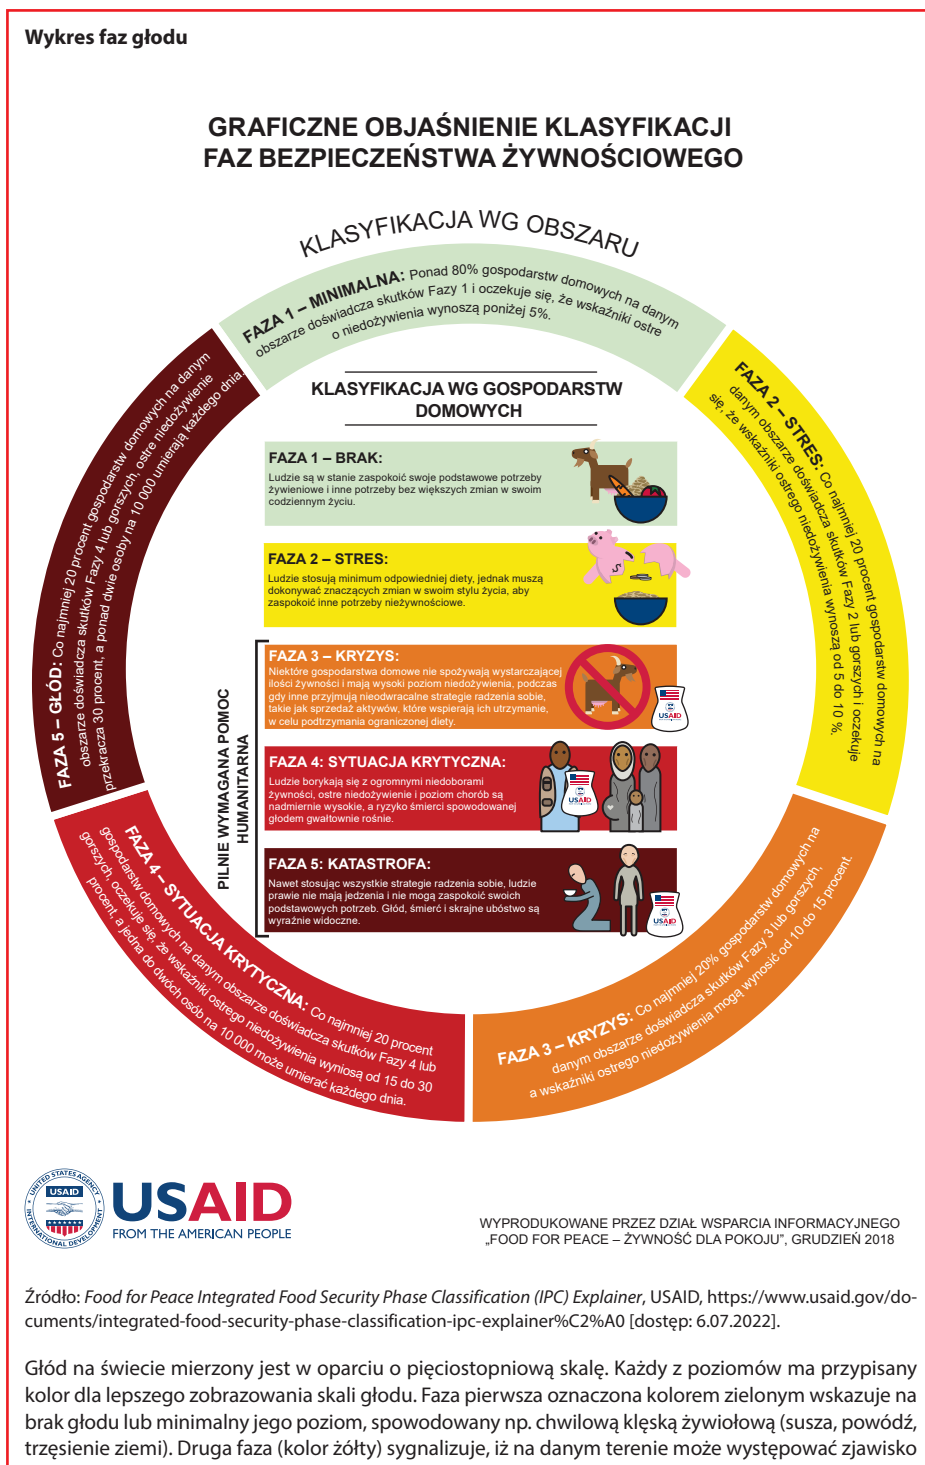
Wykres faz głodu

GRAFICZNE OBJAŚNIENIE KLASYFIKACJI FAZ BEZPIECZEŃSTWA ŻYWNOŚCIOWEGO

KLASYFIKACJA WG OBSZARU

FAZA 1 – MINIMALNA: Ponad 80% gospodarstw domowych na danym obszarze doświadcza skutków Fazy 1 i oczekuje się, że wskaźniki ostre o niedożywienia wynoszą poniżej 5%.

FAZA 2 – STRES: Co najmniej 20 procent gospodarstw domowych na danym obszarze doświadcza skutków Fazy 2 lub gorszych i oczekuje się, że wskaźniki ostrego niedożywienia wynoszą od 5 do 10 %.

FAZA 3 – KRYZYS: Co najmniej 20% gospodarstw domowych na danym obszarze doświadcza skutków Fazy 3 lub gorszych, a wskaźniki ostrego niedożywienia mogą wynosić od 10 do 15 procent.

FAZA 4 – SYTUACJA KRYTYCZNA: Co najmniej 20 procent gospodarstw domowych na danym obszarze doświadcza skutków Fazy 4 lub gorszych, oczekuje się, że wskaźniki ostrego niedożywienia wyniosą od 15 do 30 procent, a jedna do dwóch osób na 10 000 może umierać każdego dnia.

FAZA 5 – GŁÓD: Co najmniej 20 procent gospodarstw domowych na danym obszarze doświadcza skutków Fazy 4 lub gorszych, ostre niedożywienie przekracza 30 procent, a ponad dwie osoby na 10 000 umierają każdego dnia.

KLASYFIKACJA WG GOSPODARSTW DOMOWYCH

FAZA 1 – BRAK:
Ludzie są w stanie zaspokoić swoje podstawowe potrzeby żywieniowe i inne potrzeby bez większych zmian w swoim codziennym życiu.

FAZA 2 – STRES:
Ludzie stosują minimum odpowiedniej diety, jednak muszą dokonywać znaczących zmian w swoim stylu życia, aby zaspokoić inne potrzeby nieżywnościowe.

FAZA 3 – KRYZYS:
Niektóre gospodarstwa domowe nie spożywają wystarczającej ilości żywności i mają wysoki poziom niedożywienia, podczas gdy inne przyjmują nieodwracalne strategie radzenia sobie, takie jak sprzedaż aktywów, które wspierają ich utrzymanie, w celu podtrzymania ograniczonej diety.

FAZA 4: SYTUACJA KRYTYCZNA:
Ludzie borykają się z ogromnymi niedoborami żywności, ostre niedożywienie i poziom chorób są nadmiernie wysokie, a ryzyko śmierci spowodowanej głodem gwałtownie rośnie.

FAZA 5: KATASTROFA:
Nawet stosując wszystkie strategie radzenia sobie, ludzie prawie nie mają jedzenia i nie mogą zaspokoić swoich podstawowych potrzeb. Głód, śmierć i skrajne ubóstwo są wyraźnie widoczne.

PILNIE WYMAGANA POMOC HUMANITARNA

USAID

USAID
FROM THE AMERICAN PEOPLE

UNITED STATES AGENCY INTERNATIONAL DEVELOPMENT

WYPRODUKOWANE PRZEZ DZIAŁ WSPARCIA INFORMACYJNEGO „FOOD FOR PEACE – ŻYWNOŚĆ DLA POKOJU", GRUDZIEŃ 2018

Źródło: Food for Peace Integrated Food Security Phase Classification (IPC) Explainer, USAID, https://www.usaid.gov/documents/integrated-food-security-phase-classification-ipc-explainer%C2%A0 [dostęp: 6.07.2022].

Głód na świecie mierzony jest w oparciu o pięciostopniową skalę. Każdy z poziomów ma przypisany kolor dla lepszego zobrazowania skali głodu. Faza pierwsza oznaczona kolorem zielonym wskazuje na brak głodu lub minimalny jego poziom, spowodowany np. chwilową klęską żywiołową (susza, powódź, trzęsienie ziemi). Druga faza (kolor żółty) sygnalizuje, iż na danym terenie może występować zjawisko